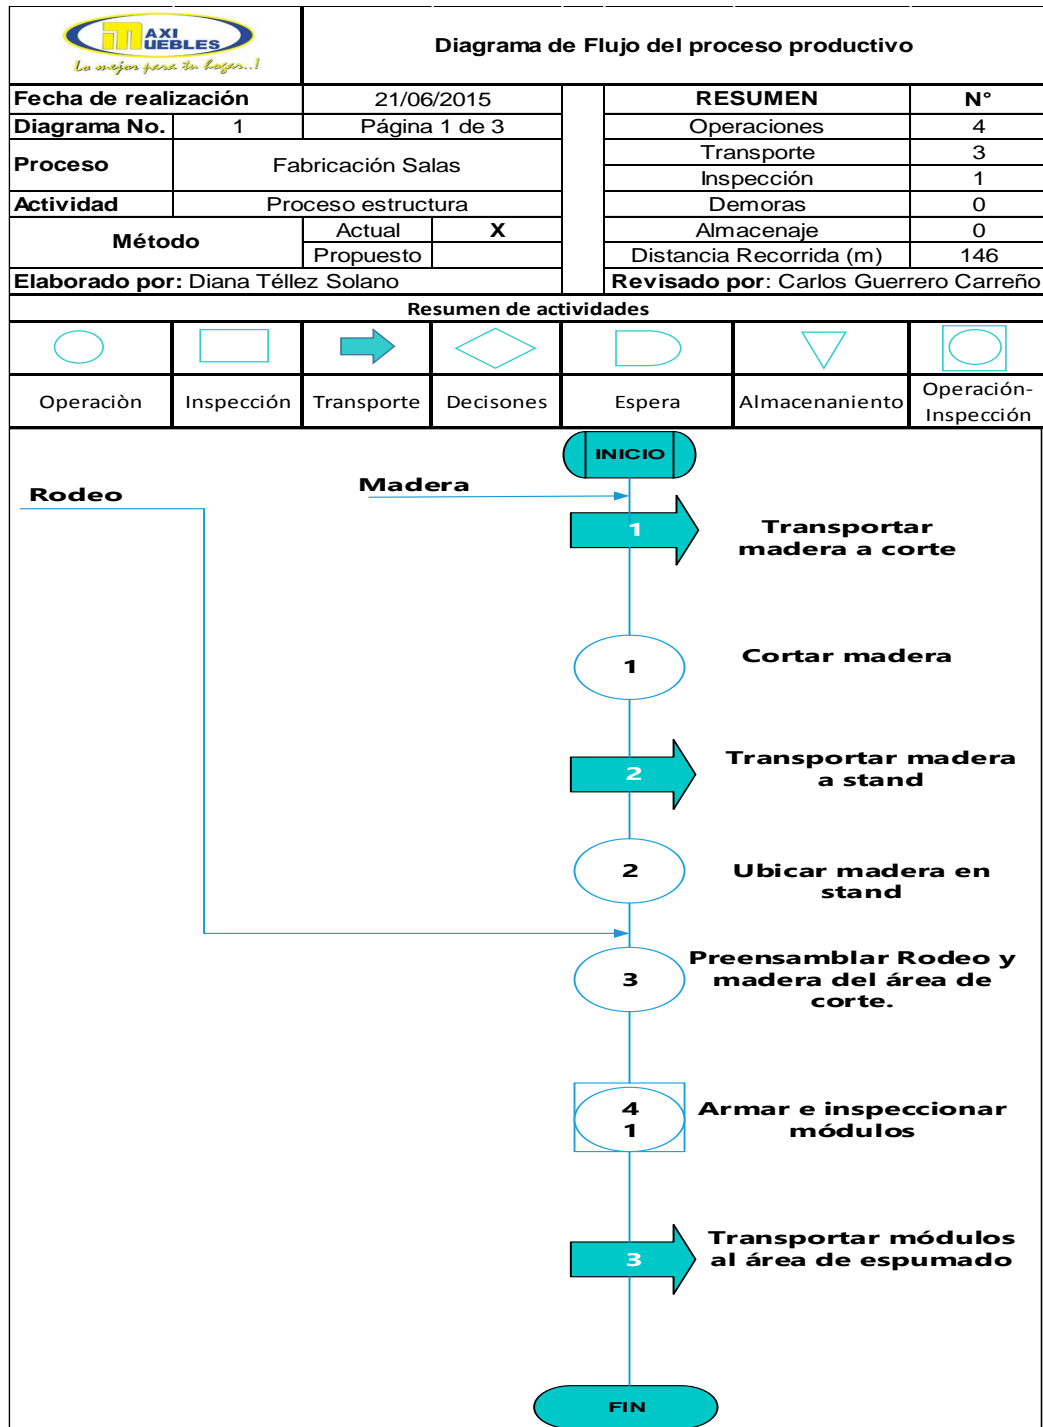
M AXI UEBLES
Lo mejor para tu hogar..!

Diagrama de Flujo del proceso productivo

| Fecha de realización | 21/06/2015 | | RESUMEN | N° |
|---|---|---|---|---|
| Diagrama No. 1 | Página 1 de 3 | | Operaciones | 4 |
| Proceso | Fabricación Salas | | Transporte | 3 |
| | | | Inspección | 1 |
| Actividad | Proceso estructura | | Demoras | 0 |
| Método | Actual X | | Almacenaje | 0 |
| | Propuesto | | Distancia Recorrida (m) | 146 |
| Elaborado por: Diana Téllez Solano | | | Revisado por: Carlos Guerrero Carreño | |

Resumen de actividades

| Operaciòn | Inspección | Transporte | Decisones | Espera | Almacenaniento | Operación-Inspección |
|---|---|---|---|---|---|---|

INICIO

Rodeo

Madera

1 Transportar madera a corte

1 Cortar madera

2 Transportar madera a stand

2 Ubicar madera en stand

3 Preensamblar Rodeo y madera del área de corte.

4 1 Armar e inspeccionar módulos

3 Transportar módulos al área de espumado

FIN